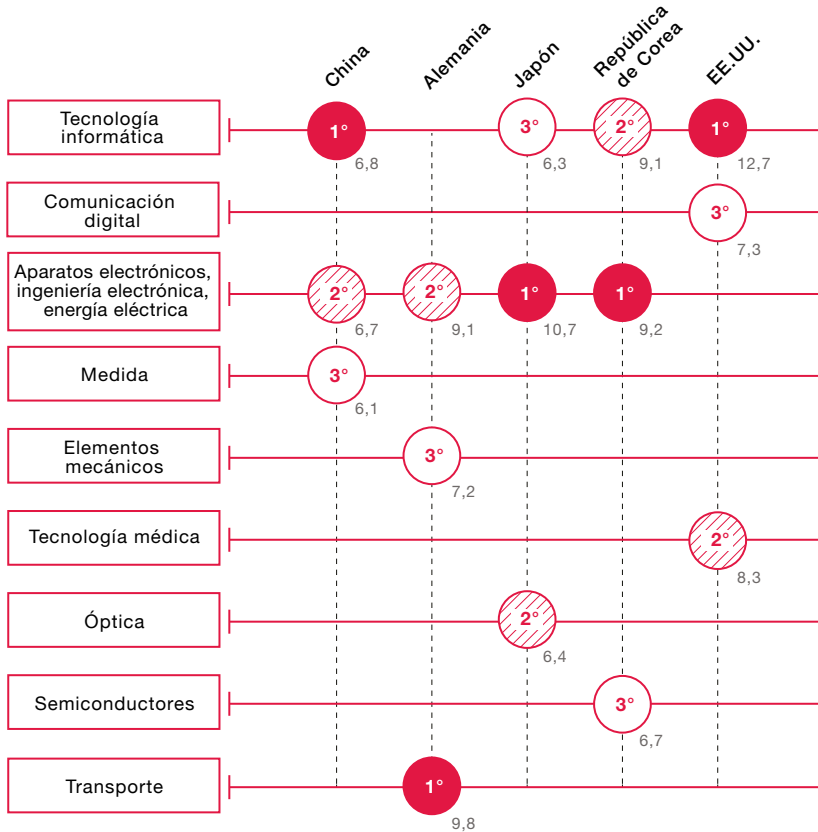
China
Alemania
Japón
República de Corea
EE.UU.

Tecnología informática
1°
6,8
3°
6,3
2°
9,1
1°
12,7

Comunicación digital
3°
7,3

Aparatos electrónicos, ingeniería electrónica, energía eléctrica
2°
6,7
2°
9,1
1°
10,7
1°
9,2

Medida
3°
6,1

Elementos mecánicos
3°
7,2

Tecnología médica
2°
8,3

Óptica
2°
6,4

Semiconductores
3°
6,7

Transporte
1°
9,8